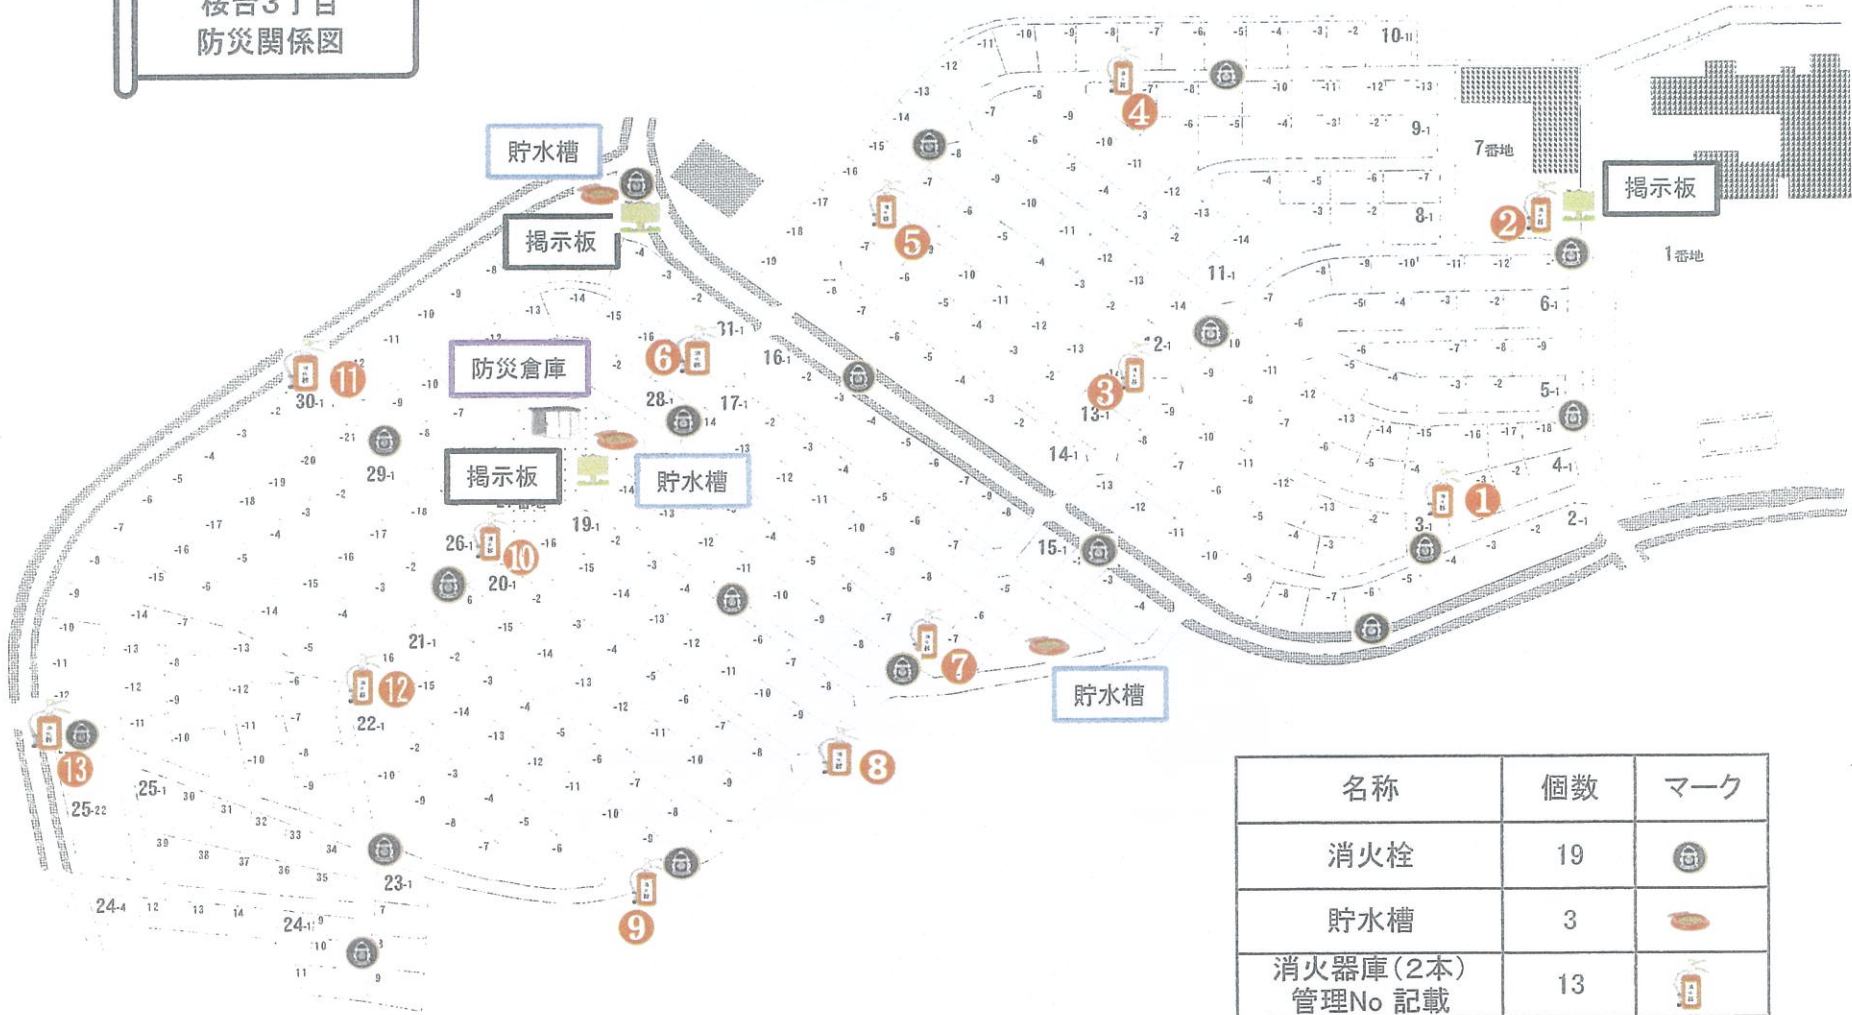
桜台3丁目
防災関係図

貯水槽

掲示板

防災倉庫

掲示板

貯水槽

貯水槽

掲示板

7番地

1番地

1 2 3 4 5 6 7 8 9 10 11 12 13

| 名称 | 個数 | マーク |
|---|---|---|
| 消火栓 | 19 | |
| 貯水槽 | 3 | |
| 消火器庫(2本) 管理No 記載 | 13 | |